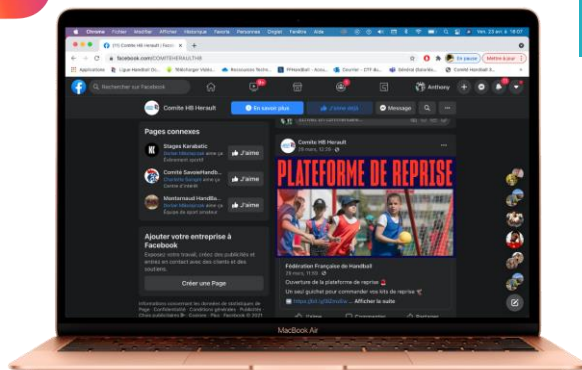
Chrome Fichier Modifier Afficher Historique Favoris Personnes Onglet Fenêtre Aide

(1) Comité HB Herault | Faceb

facebook.com/COMITEHERAULTHB

En pause

Applications Ligue Handball Oc... Télécharger Vidéo... Ressources Techn... FFHandball - Accu... Courrier - CTF du... Gérard Dusvillo... Comité Handball ...

Rechercher sur Facebook

Anthony

Comite HB Herault

En savoir plus

Message

Pages connexes

Stages Kerabatic

J'aime

Comité SavoieHandb...

J'aime

Montpellier HandBa...

J'aime

Ajouter votre entreprise à Facebook

Créer une Page

Comite HB Herault

PLATEFORME DE REPRISE

Fédération Française de Handball

Ouverture de la plateforme de reprise

Un seul guichet pour commander vos kits de reprise

Afficher la suite

MacBook Air